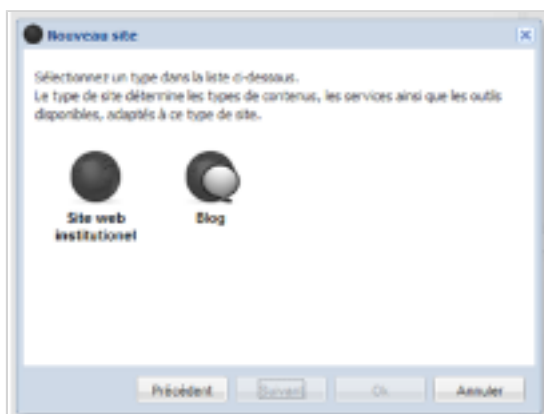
Nouveau site

Sélectionnez un type dans la liste ci-dessous.
Le type de site détermine les types de contenus, les services ainsi que les outils disponibles, adaptés à ce type de site.

Site web institutionel

Blog

Précédent
Suivant
Ok
Annuler